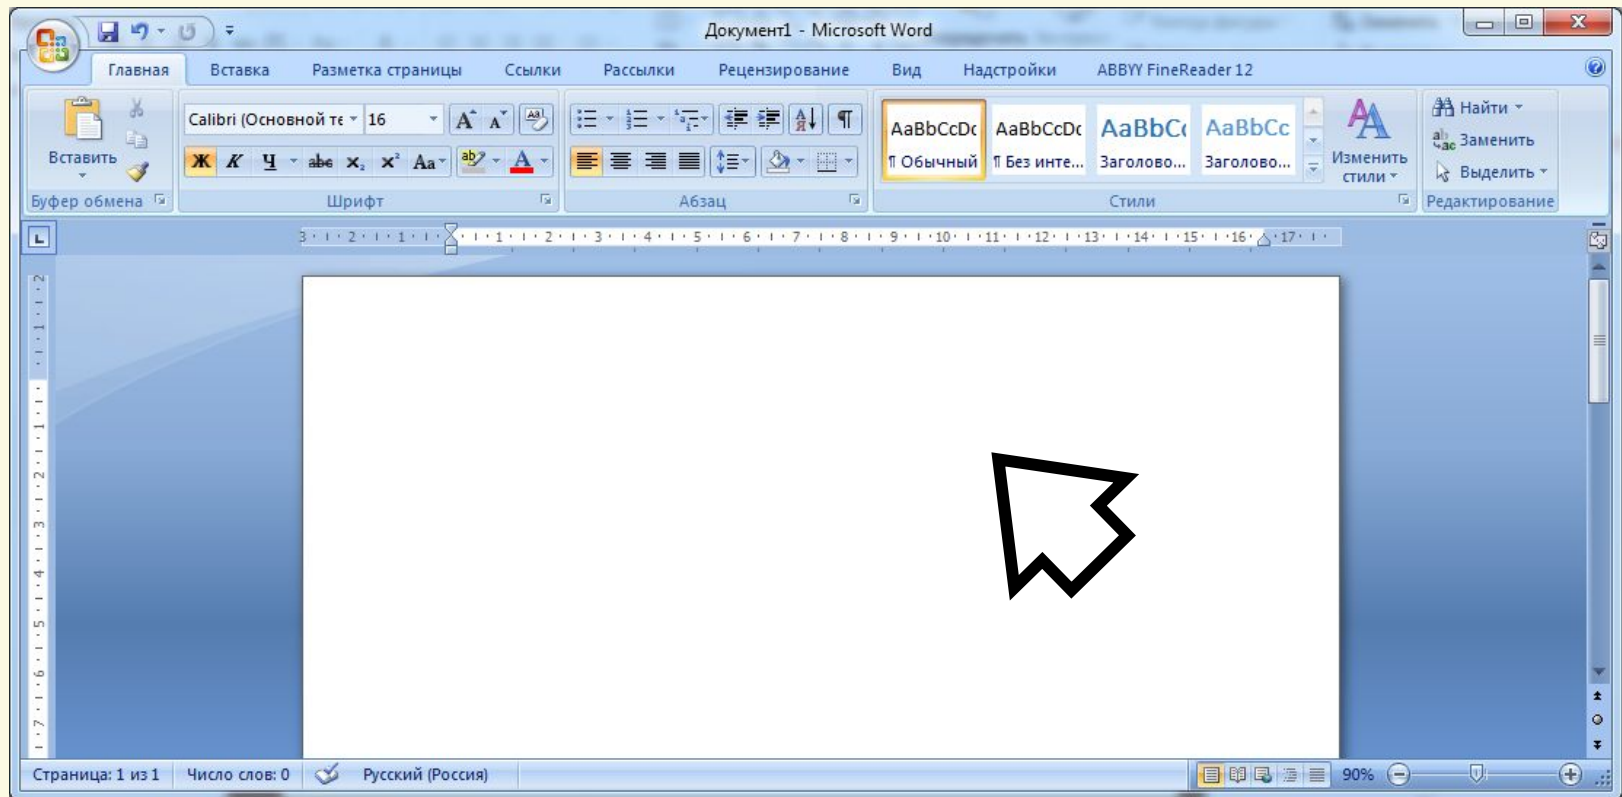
Документ1 - Microsoft Word

Главная Вставка Разметка страницы Ссылки Рассылки Рецензирование Вид Надстройки ABBYY FineReader 12

Вставить
Буфер обмена

Calibri (Основной те 16
Ж К Ч abe $x_2$ $x^2$ Aa
Шрифт

Абзац

AaBbCcDc ¶ Обычный
AaBbCcDc ¶ Без инте...
AaBbC( Заголово...
AaBbCc Заголово...
Изменить стили
Стили

Найти
Заменить
Выделить
Редактирование

3 · 2 · 1 · · 1 · 2 · 3 · 4 · 5 · 6 · 7 · 8 · 9 · 10 · 11 · 12 · 13 · 14 · 15 · 16 · 17

Страница: 1 из 1 Число слов: 0 Русский (Россия) 90%